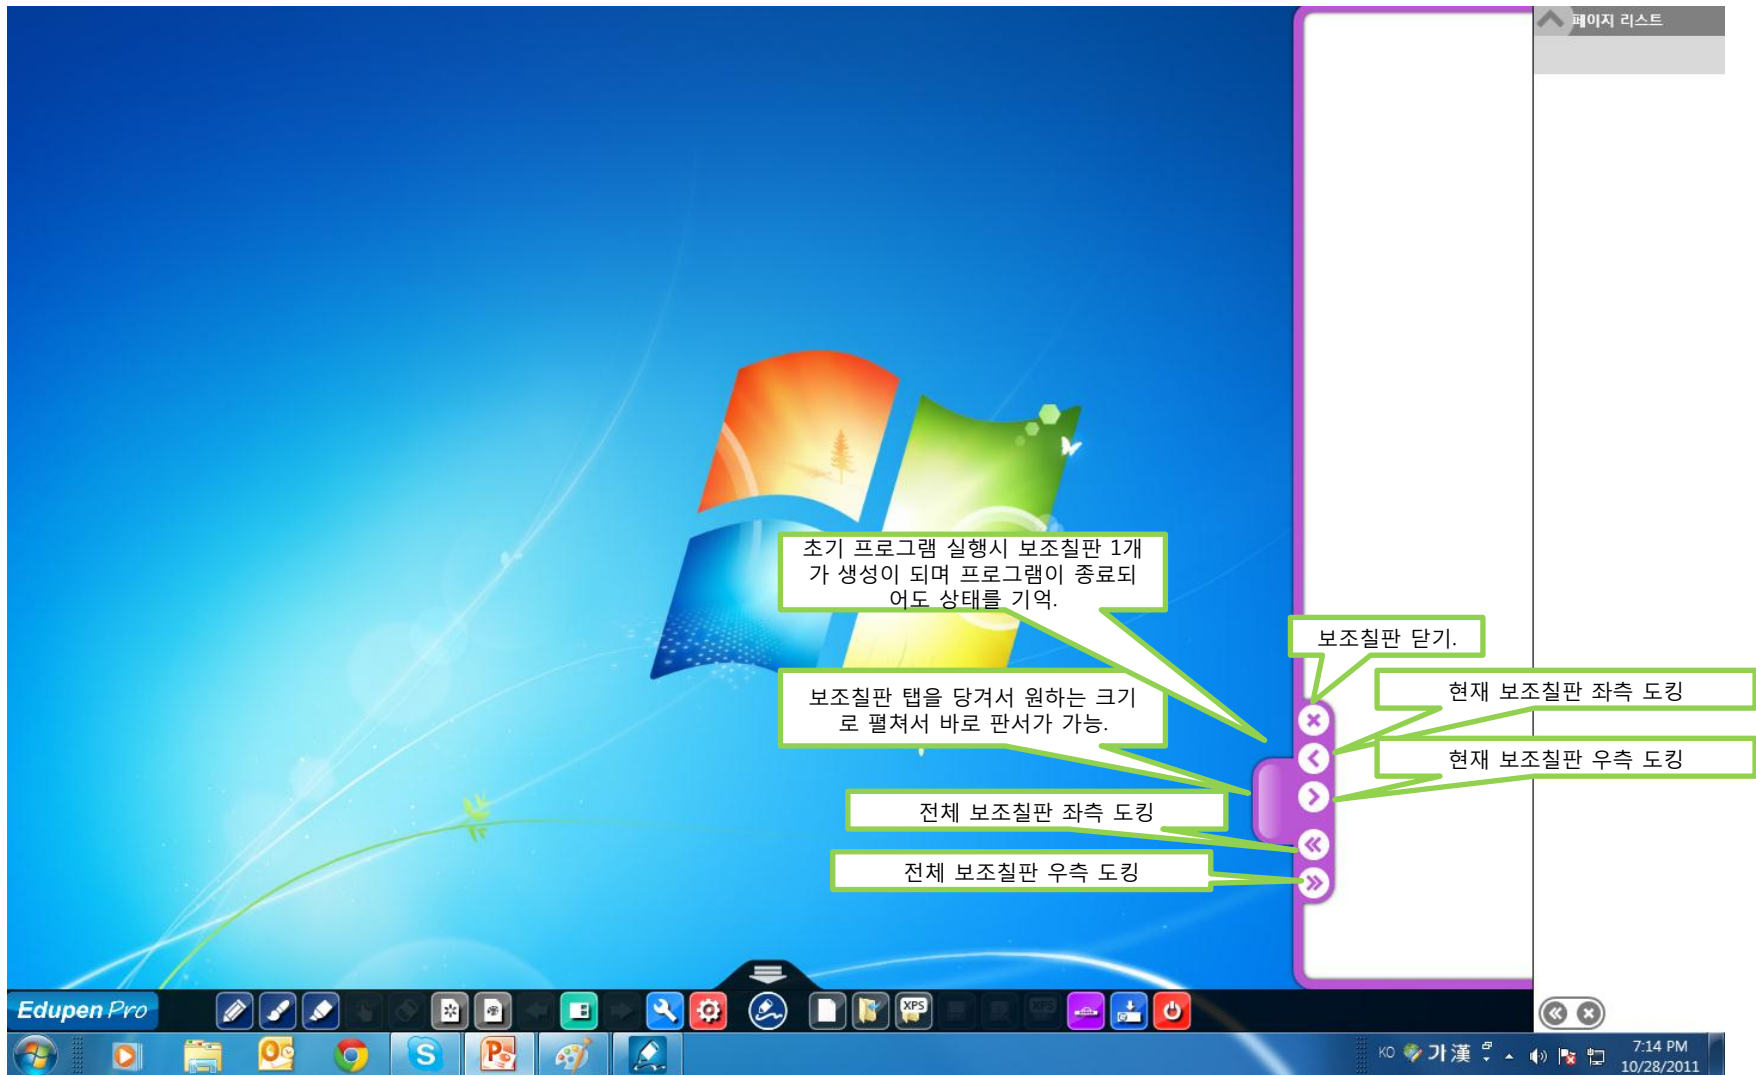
페이지 리스트

초기 프로그램 실행시 보조칠판 1개가 생성이 되며 프로그램이 종료되어도 상태를 기억.

보조칠판 닫기.

현재 보조칠판 좌측 도킹

보조칠판 탭을 당겨서 원하는 크기로 펼쳐서 바로 판서가 가능.

현재 보조칠판 우측 도킹

전체 보조칠판 좌측 도킹

전체 보조칠판 우측 도킹

Edupen Pro

XPS

KO 가漢

7:14 PM
10/28/2011